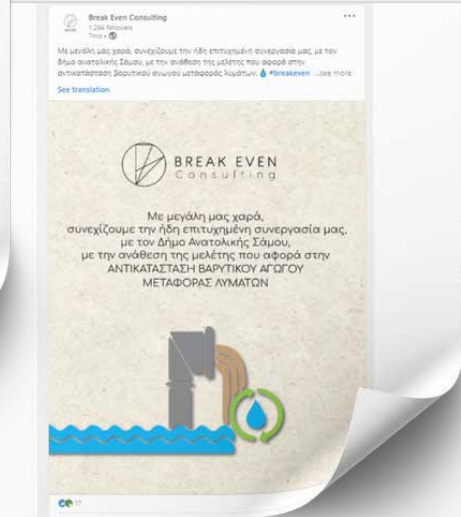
Break Even Consulting
1,284 followers
7mo •

Με μεγάλη μας χαρά, συνεχίζουμε την ήδη επιτυχημένη συνεργασία μας, με τον Δήμο ανατολικής Σάμου, με την ανάθεση της μελέτης που αφορά στην αντικατάσταση βαρυτικού αγωγού μεταφοράς λυμάτων. 💧 #breakeven ...see more

See translation

BREAK EVEN
Consulting

Με μεγάλη μας χαρά, συνεχίζουμε την ήδη επιτυχημένη συνεργασία μας, με τον Δήμο Ανατολικής Σάμου, με την ανάθεση της μελέτης που αφορά στην ΑΝΤΙΚΑΤΑΣΤΑΣΗ ΒΑΡΥΤΙΚΟΥ ΑΓΩΓΟΥ ΜΕΤΑΦΟΡΑΣ ΛΥΜΑΤΩΝ

17